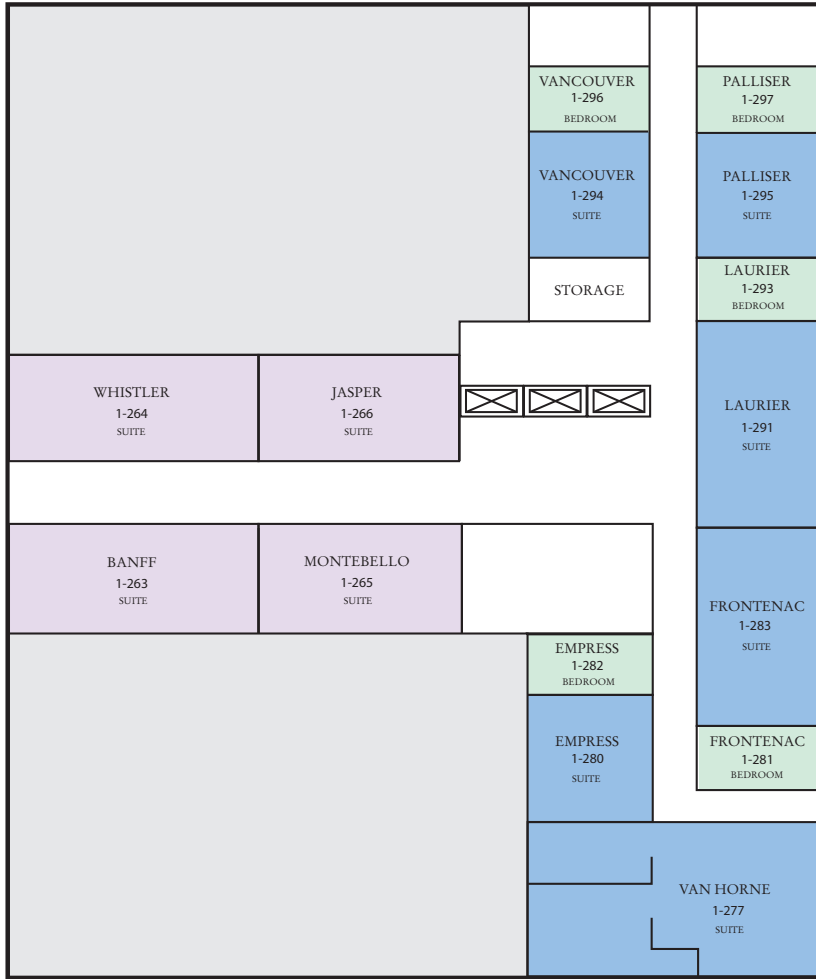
VANCOUVER
1-296
BEDROOM

PALLISER
1-297
BEDROOM

VANCOUVER
1-294
SUITE

PALLISER
1-295
SUITE

STORAGE

LAURIER
1-293
BEDROOM

WHISTLER
1-264
SUITE

JASPER
1-266
SUITE

LAURIER
1-291
SUITE

BANFF
1-263
SUITE

MONTEBELLO
1-265
SUITE

FRONTENAC
1-283
SUITE

EMPRESS
1-282
BEDROOM

EMPRESS
1-280
SUITE

FRONTENAC
1-281
BEDROOM

VAN HORNE
1-277
SUITE